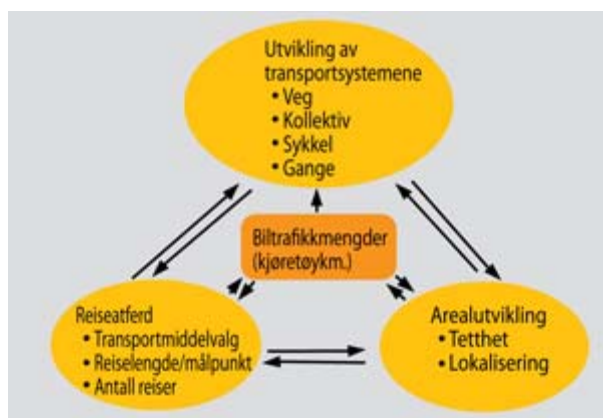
Utvikling av transportsystemene
• Veg
• Kollektiv
• Sykkel
• Gange

Biltrafikkmengder (kjøretøykm.)

Reiseatferd
• Transportmiddelvalg
• Reiselengde/målpunkt
• Antall reiser

Arealutvikling
• Tetthet
• Lokalisering